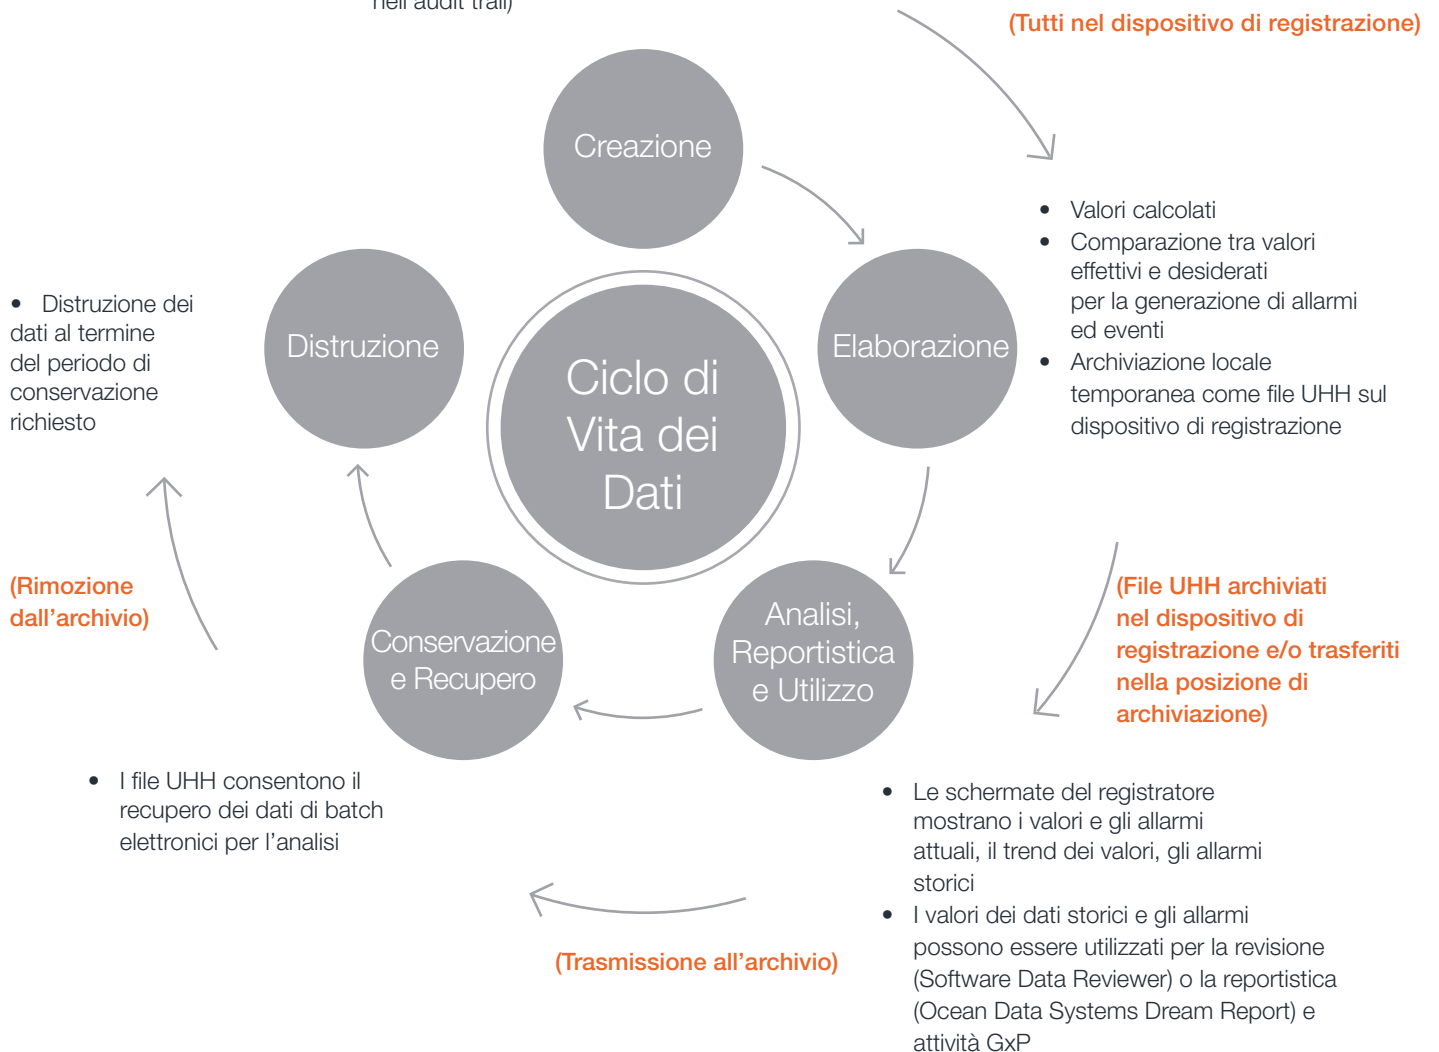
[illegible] nell'audit trail)

(Tutti nel dispositivo di registrazione)

Creazione

Elaborazione

Analisi, Reportistica e Utilizzo

Conservazione e Recupero

Distruzione

Ciclo di Vita dei Dati

- Valori calcolati
- Comparazione tra valori effettivi e desiderati per la generazione di allarmi ed eventi
- Archiviazione locale temporanea come file UHH sul dispositivo di registrazione

- Distruzione dei dati al termine del periodo di conservazione richiesto

(Rimozione dall'archivio)

(File UHH archiviati nel dispositivo di registrazione e/o trasferiti nella posizione di archiviazione)

- I file UHH consentono il recupero dei dati di batch elettronici per l'analisi

- Le schermate del registratore mostrano i valori e gli allarmi attuali, il trend dei valori, gli allarmi storici
- I valori dei dati storici e gli allarmi possono essere utilizzati per la revisione (Software Data Reviewer) o la reportistica (Ocean Data Systems Dream Report) e attività GxP

(Trasmissione all'archivio)